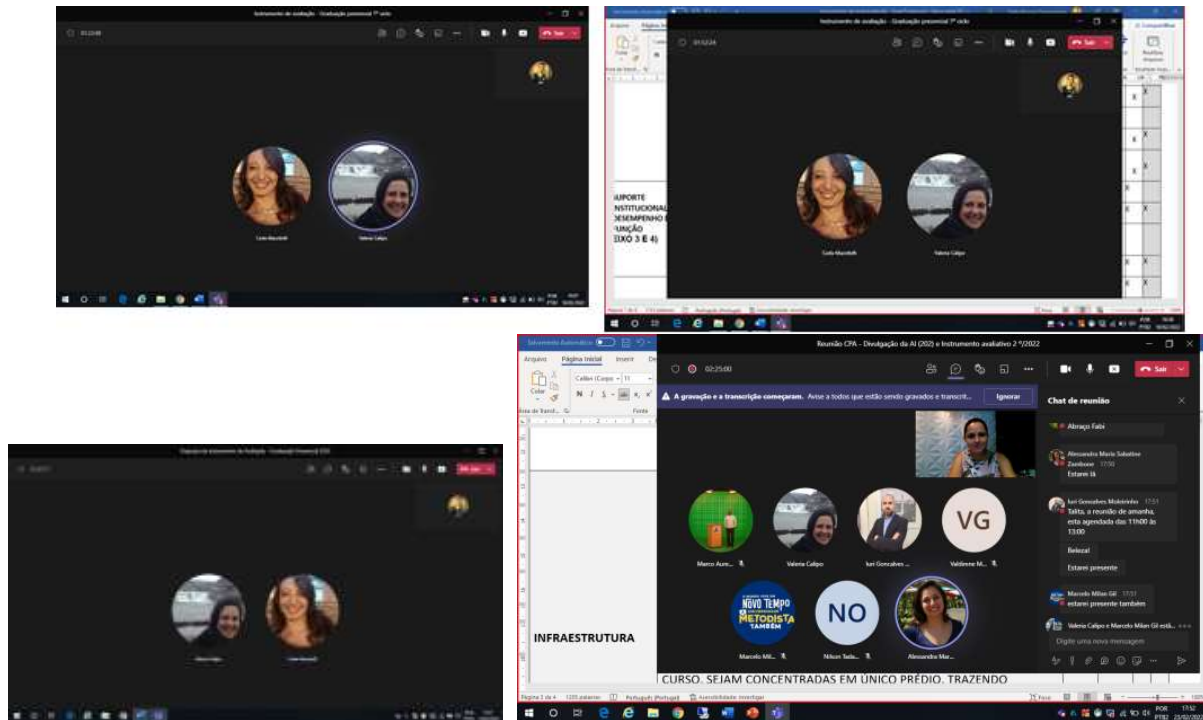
Instrumento de avaliação - Graduação presencial 7º ciclo

01:13:48

Sair

Carla Marcolich

Valeria Calipo

Arquivo

Página Inicial

Colar

Área de Transf.

Instrumento de avaliação - Graduação presencial 7º ciclo

01:12:24

Sair

Compartilhar

UPORTE
NSTITUCIONAL
DESEMPENHO
UNÇÃO
IXO 3 E 4)

Carla Marcolich

Valeria Calipo

Português (Portugal)

Acessibilidade: investigar

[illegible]

Graduação Presencial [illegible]

Sair

Valeria Calipo

Carla Marcolich

Salvamento Automático

Arquivo

Página Inicial

Inserir

De

Colar

Calibri (Corpo

11

N

I

S

Área de Transf.

Fonte

Reunião CPA - Divulgação da AI (202) e Instrumento avaliativo 2 º/2022

02:25:00

Sair

A gravação e a transcrição começaram. Avise a todos que estão sendo gravados e transcrit...

Ignorar

Chat de reunião

Abraço Fabi

Alessandra Maria Sabatine Zambone 17:50
Estarei lá

Iuri Goncalves Molsteinho 17:51
Talita, a reunião de amanha, esta agendada das 11h00 às 13:00

Beleza!

Estarei presente

Marcelo Milan Gil 17:51
estarei presente também

Valeria Calipo e Marcelo Milan Gil está...

Digite uma nova mensagem

VG

Marco Aure...

Valeria Calipo

Iuri Goncalves ...

Valdirene M...

NOVO TEMPO
METODISTA
TAMBÉM

NO

Marcelo Mil...

Nilson Teda...

Alessandra Mar...

INFRAESTRUTURA

CURSO. SEJAM CONCENTRADAS EM ÚNICO PRÉDIO. TRAZENDO

Página 3 de 4

1235 palavras

Português (Portugal)

Acessibilidade: investigar

Foco

POR PTB2

17:52
23/02/2022